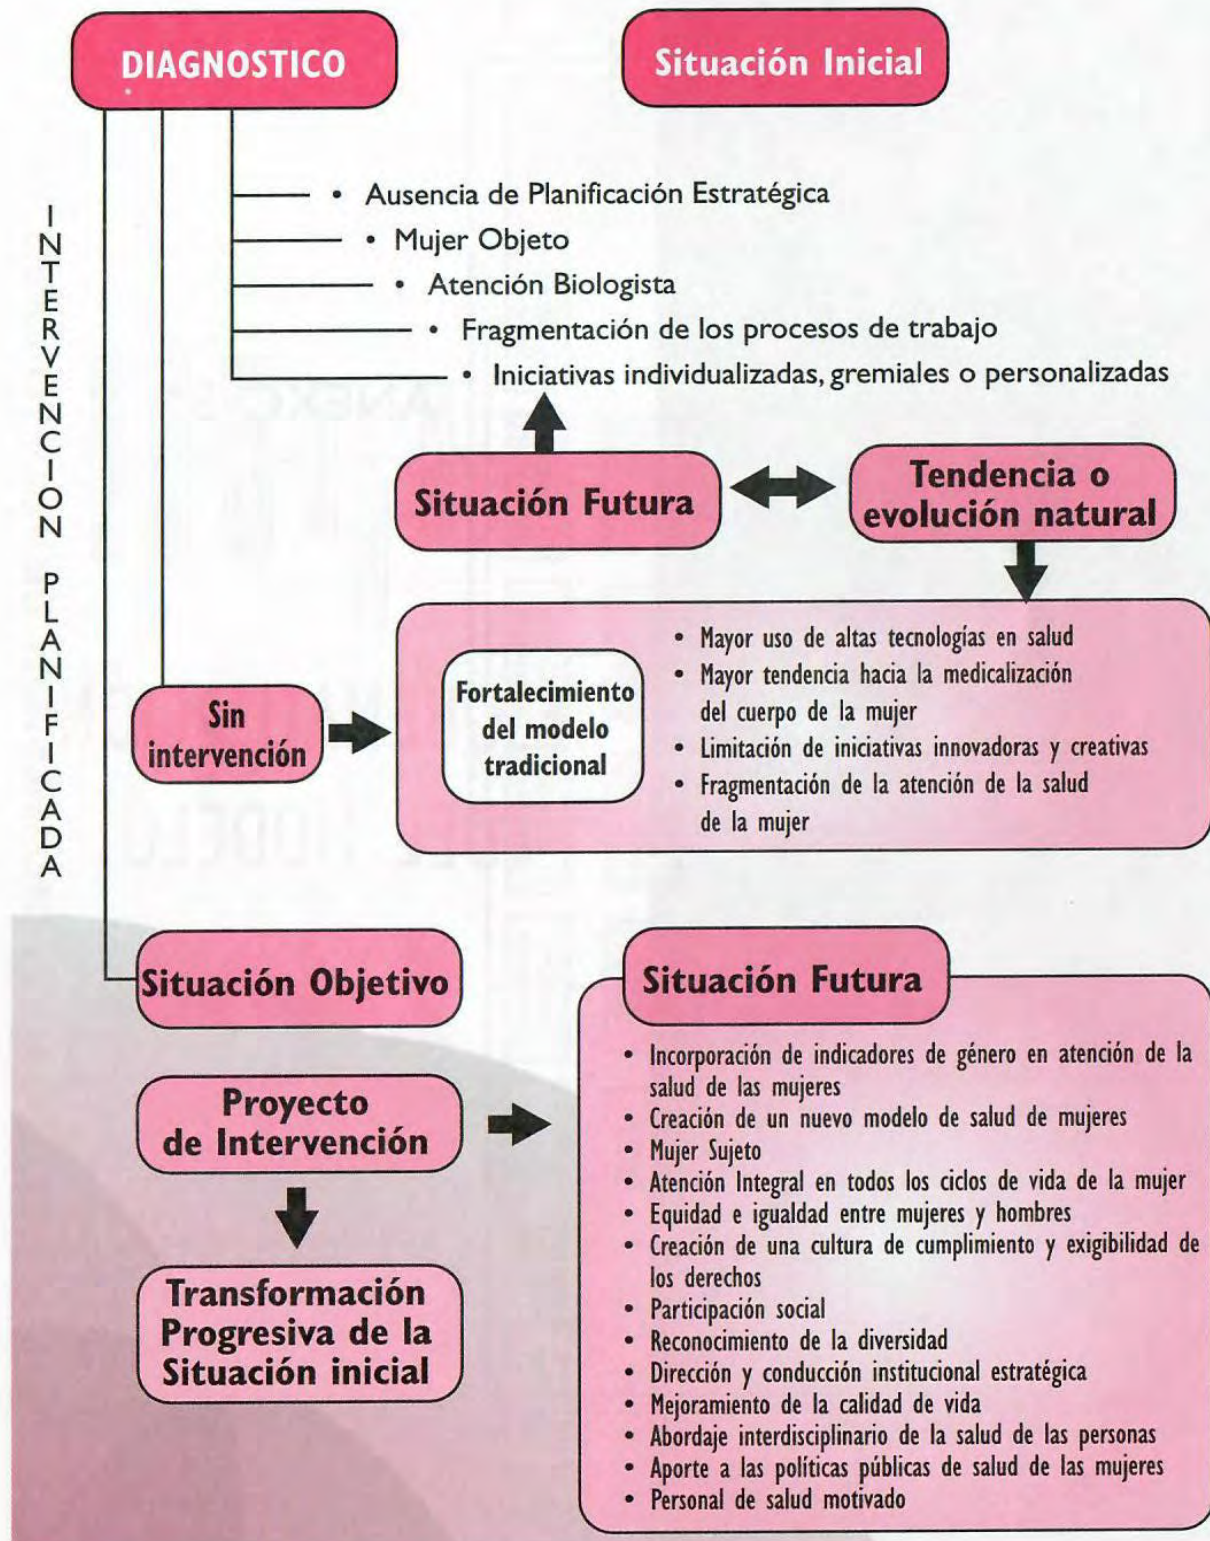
DIAGNOSTICO

Situación Inicial

INTERVENCION PLANIFICADA

• Ausencia de Planificación Estratégica
• Mujer Objeto
• Atención Biologista
• Fragmentación de los procesos de trabajo
• Iniciativas individualizadas, gremiales o personalizadas

Situación Futura

Tendencia o evolución natural

Sin intervención

Fortalecimiento del modelo tradicional

• Mayor uso de altas tecnologías en salud
• Mayor tendencia hacia la medicalización del cuerpo de la mujer
• Limitación de iniciativas innovadoras y creativas
• Fragmentación de la atención de la salud de la mujer

Situación Objetivo

Situación Futura

Proyecto de Intervención

Transformación Progresiva de la Situación inicial

• Incorporación de indicadores de género en atención de la salud de las mujeres
• Creación de un nuevo modelo de salud de mujeres
• Mujer Sujeto
• Atención Integral en todos los ciclos de vida de la mujer
• Equidad e igualdad entre mujeres y hombres
• Creación de una cultura de cumplimiento y exigibilidad de los derechos
• Participación social
• Reconocimiento de la diversidad
• Dirección y conducción institucional estratégica
• Mejoramiento de la calidad de vida
• Abordaje interdisciplinario de la salud de las personas
• Aporte a las políticas públicas de salud de las mujeres
• Personal de salud motivado